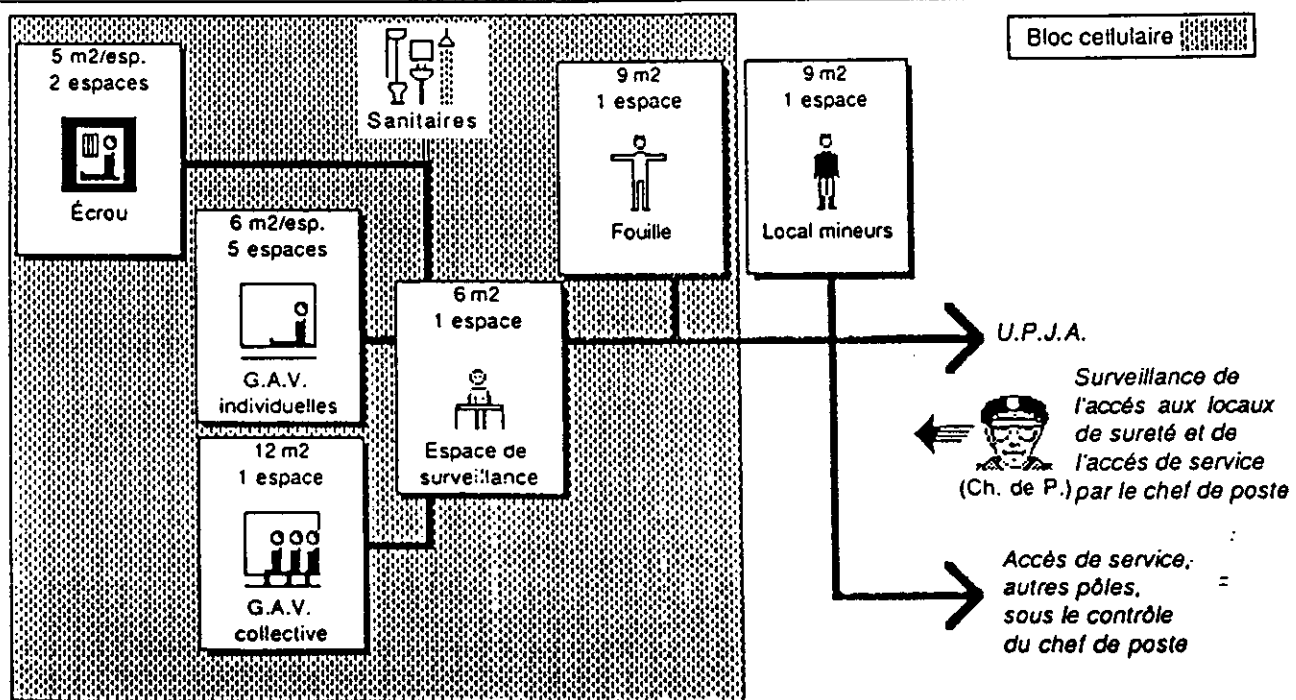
Bloc cellulaire

5 m2/esp.
2 espaces

Écrou

Sanitaires

9 m2
1 espace

Fouille

9 m2
1 espace

Local mineurs

6 m2/esp.
5 espaces

G.A.V.
individuelles

6 m2
1 espace

Espace de surveillance

U.P.J.A.

12 m2
1 espace

G.A.V.
collective

Surveillance de l'accés aux locaux de sureté et de l'accés de service par le chef de poste

(Ch. de P.)

Accès de service, autres pôles, sous le contrôle du chef de poste